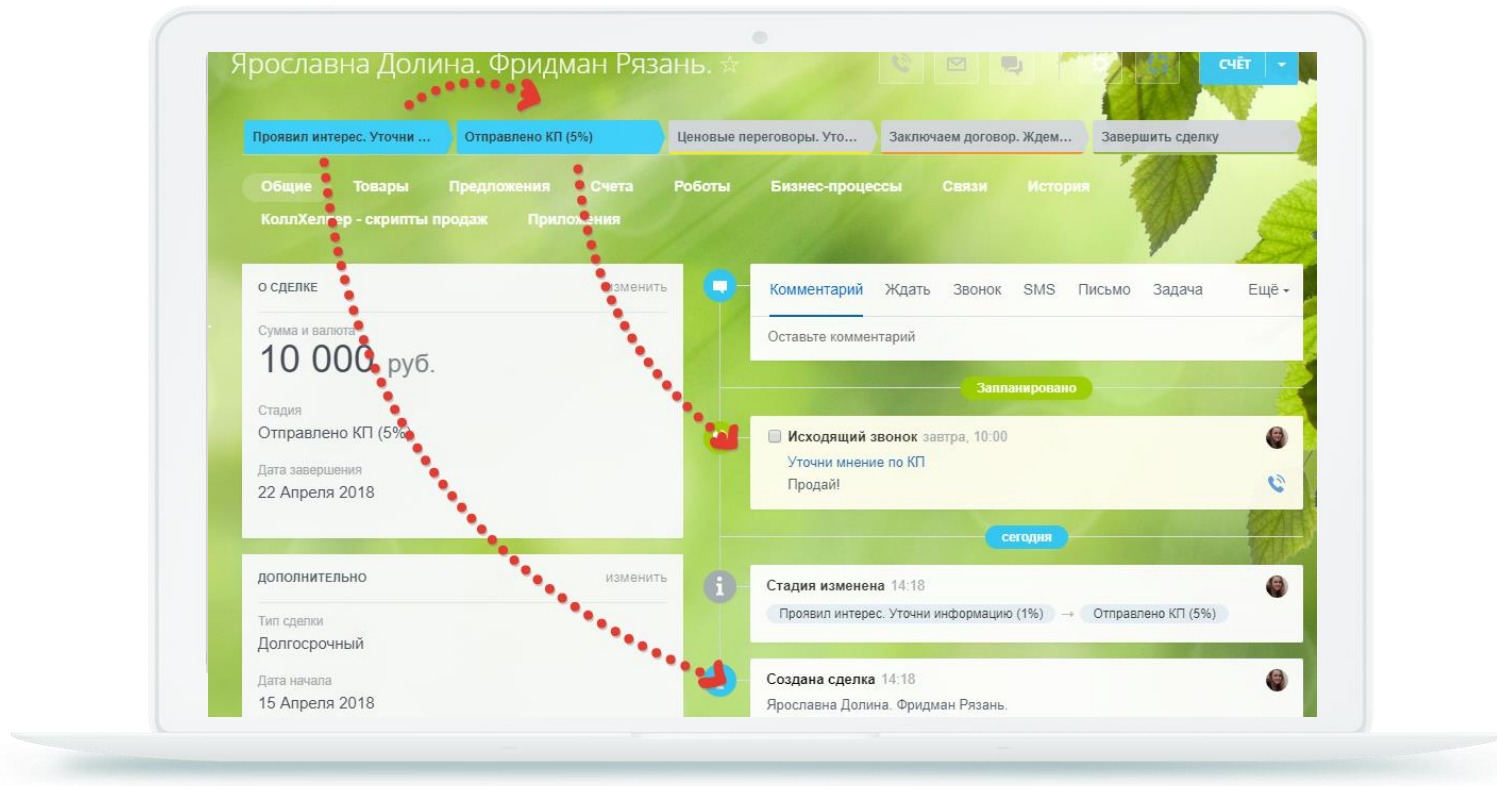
Ярославна Долина. Фридман Рязань. ☆

СЧЁТ

Проявил интерес. Уточни ...
Отправлено КП (5%)
Ценовые переговоры. Уто...
Заключаем договор. Ждем...
Завершить сделку

Общие
Товары
Предложения
Счета
Роботы
Бизнес-процессы
Связи
История
КоллХелпер - скрипты продаж
Приложения

О СДЕЛКЕ
изменить

Сумма и валюта
10 000 руб.

Стадия
Отправлено КП (5%)

Дата завершения
22 Апреля 2018

ДОПОЛНИТЕЛЬНО
изменить

Тип сделки
Долгосрочный

Дата начала
15 Апреля 2018

Комментарий
Ждать
Звонок
SMS
Письмо
Задача
Ещё

Оставьте комментарий

Запланировано

Исходящий звонок завтра, 10:00
Уточни мнение по КП
Продай!

сегодня

Стадия изменена 14:18
Проявил интерес. Уточни информацию (1%) → Отправлено КП (5%)

Создана сделка 14:18
Ярославна Долина. Фридман Рязань.